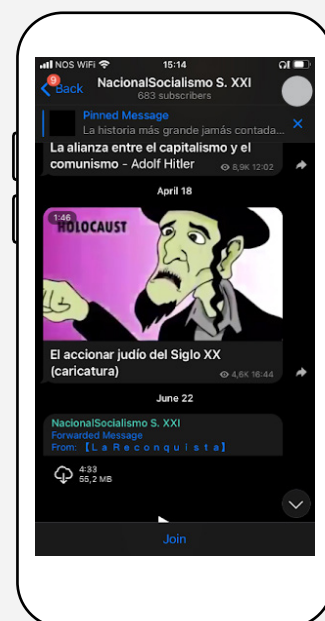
NOS WiFi 15:14

9 Back NacionalSocialismo S. XXI
683 subscribers

Pinned Message
La historia más grande jamás contada...

La alianza entre el capitalismo y el comunismo - Adolf Hitler
8,9K 12:02

April 18

1:46
HOLOCAUST

El accionar judío del Siglo XX (caricatura)
4,6K 16:44

June 22

NacionalSocialismo S. XXI
Forwarded Message
From: 【L a R e c o n q u i s t a】

4:33
55,2 MB

Join